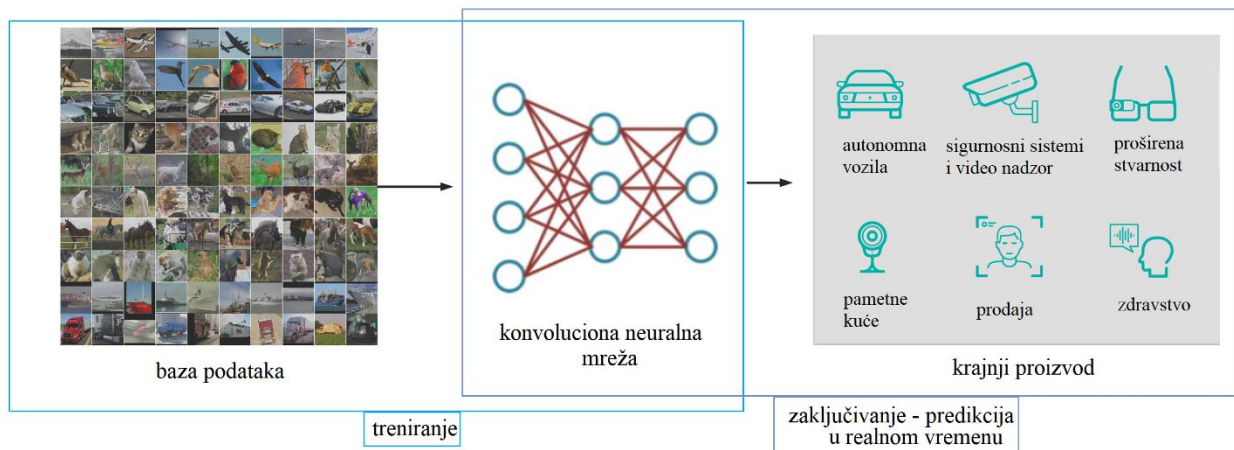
baza podataka

konvoluciona neuralna mreža

autonomna vozila

sigurnosni sistemi i video nadzor

proširena stvarnost

pametne kuće

prodaja

zdravstvo

krajnji proizvod

treniranje

zaključivanje - predikcija u realnom vremenu